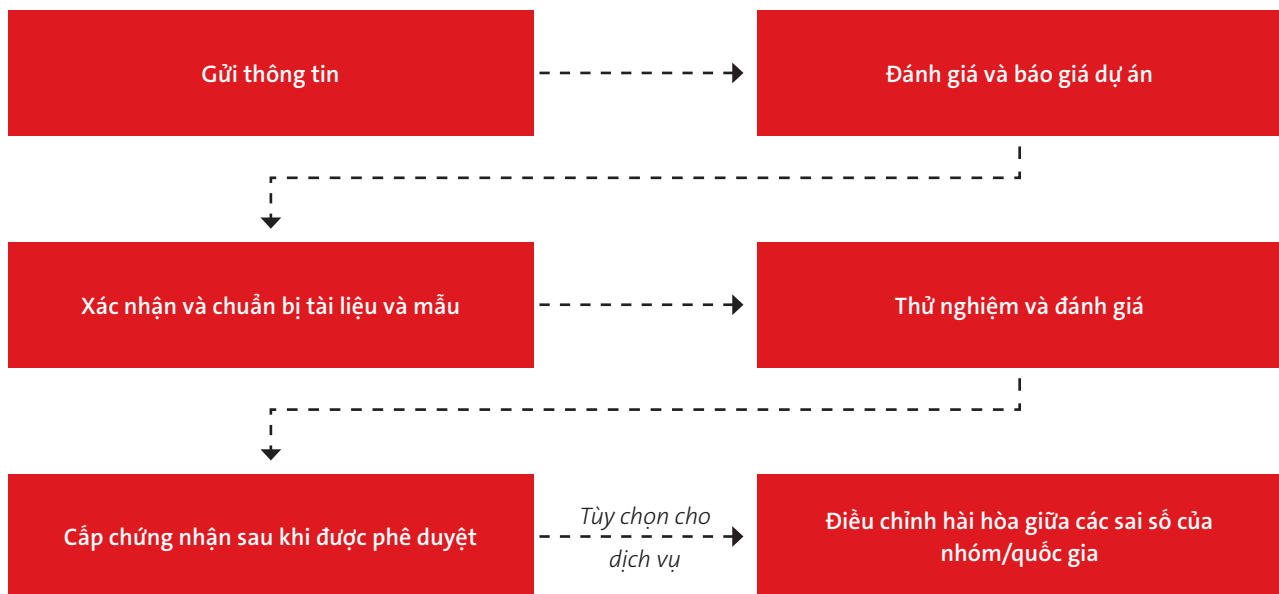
Gửi thông tin

Đánh giá và báo giá dự án

Xác nhận và chuẩn bị tài liệu và mẫu

Thử nghiệm và đánh giá

Cấp chứng nhận sau khi được phê duyệt

Tùy chọn cho dịch vụ

Điều chỉnh hài hòa giữa các sai số của nhóm/quốc gia